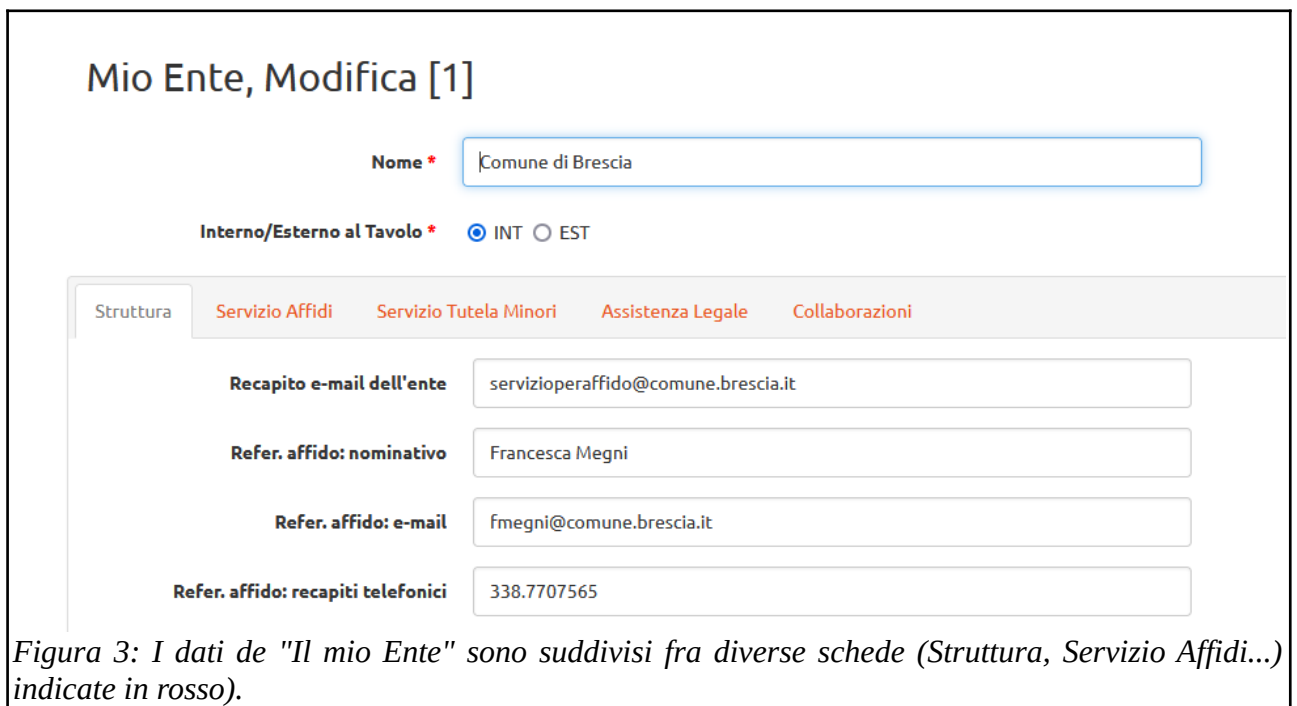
Mio Ente, Modifica [1]

Nome * Comune di Brescia

Interno/Esterno al Tavolo * INT EST

Struttura Servizio Affidi Servizio Tutela Minori Assistenza Legale Collaborazioni

Recapito e-mail dell'ente servizioperaffido@comune.brescia.it

Refer. affido: nominativo Francesca Megni

Refer. affido: e-mail fmegni@comune.brescia.it

Refer. affido: recapiti telefonici 338.7707565

Figura 3: I dati de "Il mio Ente" sono suddivisi fra diverse schede (Struttura, Servizio Affidi...) indicate in rosso).